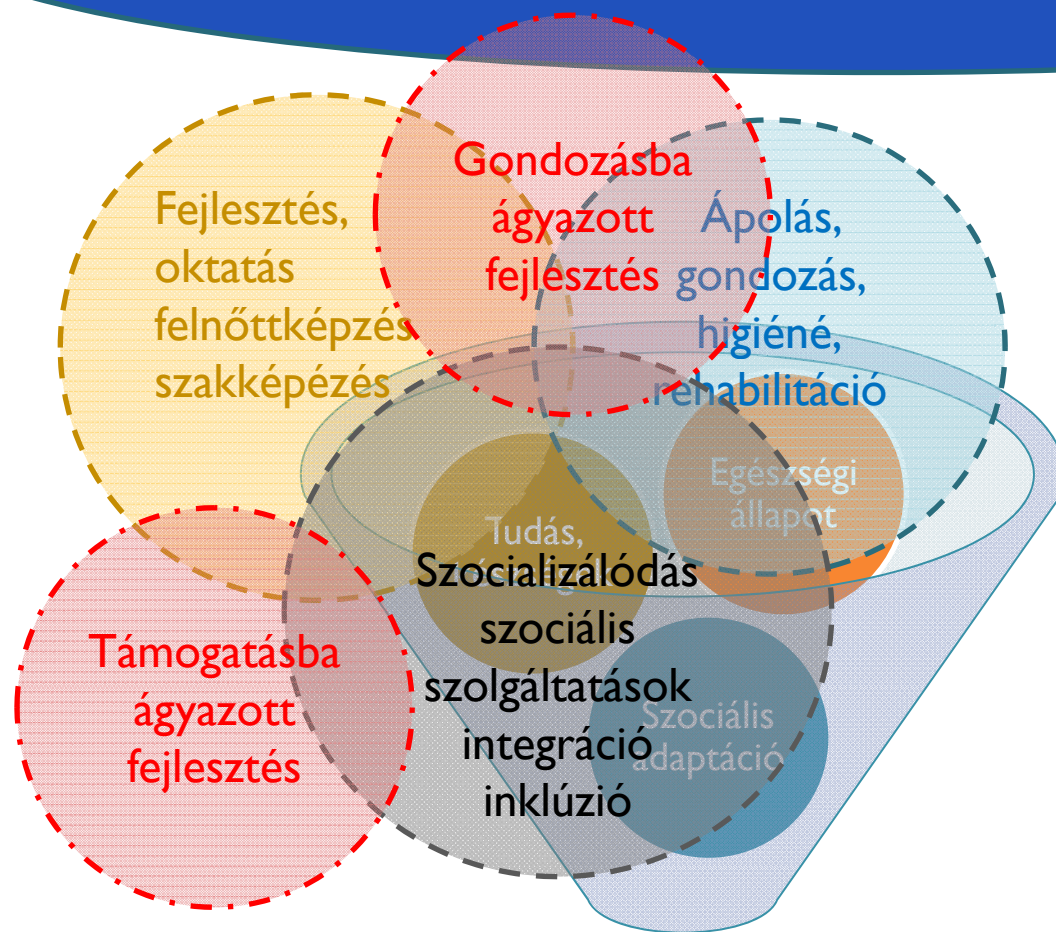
Gondozásba ágyazott fejlesztés

Fejlesztés, oktatás felnőttképzés szakképézés

Ápolás, gondozás, higiéné, rehabilitáció

Egészségi állapot

Tudás, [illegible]

Szocializálódás szociális szolgáltatások integráció inklúzió

Támogatásba ágyazott fejlesztés

Szociális adaptáció